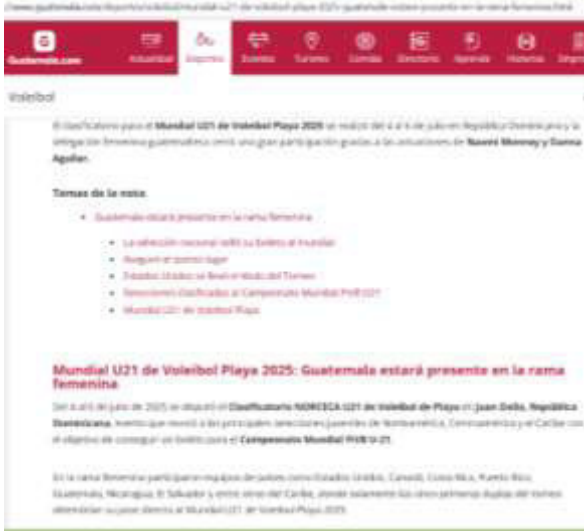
//www.guatemala.com/deportes/voleibol/mundial-u21-de-voleibol-playa-2025-guatemala-estara-presente-en-la-rama-femenina.html

Guatemala.com Actualidad Deportes Eventos Turismo Comida Directorio Aprende Historias Dep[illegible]

Voleibol

El Clasificatorio para el Mundial U21 de Voleibol Playa 2025 se realizó del 4 al 6 de julio en República Dominicana y la selección femenina guatemalteca tenía una gran participación gracias a las actuaciones de Naomi Monroy y Danna Aguilar.

Temas de la nota

• Guatemala estará presente en la rama femenina
• La selección nacional selló su boleto al mundial
• Aseguró el cuarto lugar
• Estados Unidos se llevó el título del Torneo
• Selecciones clasificadas al Campeonato Mundial FIVB U21
• Mundial U21 de Voleibol Playa

Mundial U21 de Voleibol Playa 2025: Guatemala estará presente en la rama femenina

Del 4 al 6 de julio de 2025 se disputó el Clasificatorio NORCECA U21 de Voleibol de Playa en Juan Dolio, República Dominicana, evento que reunió a las principales selecciones juveniles de Norteamérica, Centroamérica y el Caribe con el objetivo de conseguir un boleto para el Campeonato Mundial FIVB U-21.

En la rama femenina participaron equipos de países como Estados Unidos, Canadá, Costa Rica, Puerto Rico, Guatemala, Nicaragua, El Salvador y entre otros del Caribe, donde solamente los cinco primeras duplas del torneo obtendrían su pase directo al Mundial U21 de Voleibol Playa 2025.